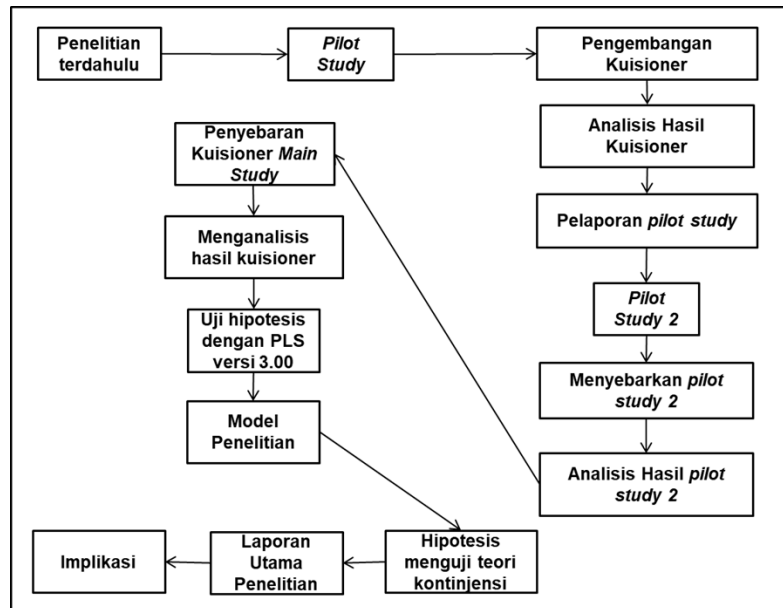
Penelitian terdahulu

Pilot Study

Pengembangan Kuisioner

Analisis Hasil Kuisioner

Pelaporan pilot study

Pilot Study 2

Menyebarkan pilot study 2

Analisis Hasil pilot study 2

Penyebaran Kuisioner Main Study

Menganalisis hasil kuisioner

Uji hipotesis dengan PLS versi 3.00

Model Penelitian

Hipotesis menguji teori kontinjensi

Laporan Utama Penelitian

Implikasi